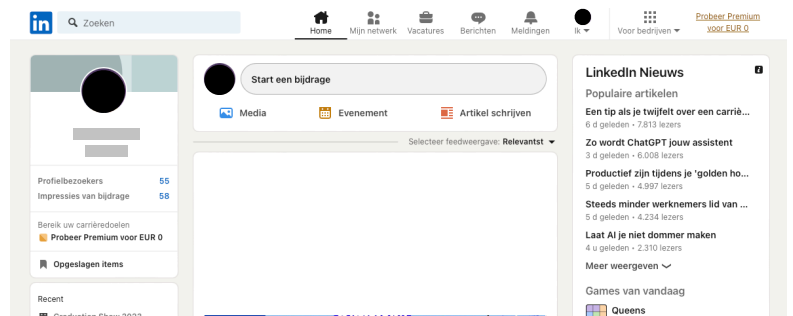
in Zoeken

Home
Mijn netwerk
Vacatures
Berichten
Meldingen
Ik
Voor bedrijven
Probeer Premium voor EUR 0

Profielbezoekers 55
Impressies van bijdrage 58

Bereik uw carrièredoelen
Probeer Premium voor EUR 0

Opgeslagen items

Recent
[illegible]

Start een bijdrage

Media
Evenement
Artikel schrijven

Selecteer feedweergave: Relevantst

LinkedIn Nieuws
Populaire artikelen
Een tip als je twijfelt over een carriè...
6 d geleden • 7.813 lezers
Zo wordt ChatGPT jouw assistent
3 d geleden • 6.008 lezers
Productief zijn tijdens je 'golden ho...
5 d geleden • 4.997 lezers
Steeds minder werknemers lid van ...
5 d geleden • 4.234 lezers
Laat AI je niet dommer maken
4 u geleden • 2.310 lezers
Meer weergeven

Games van vandaag
Queens